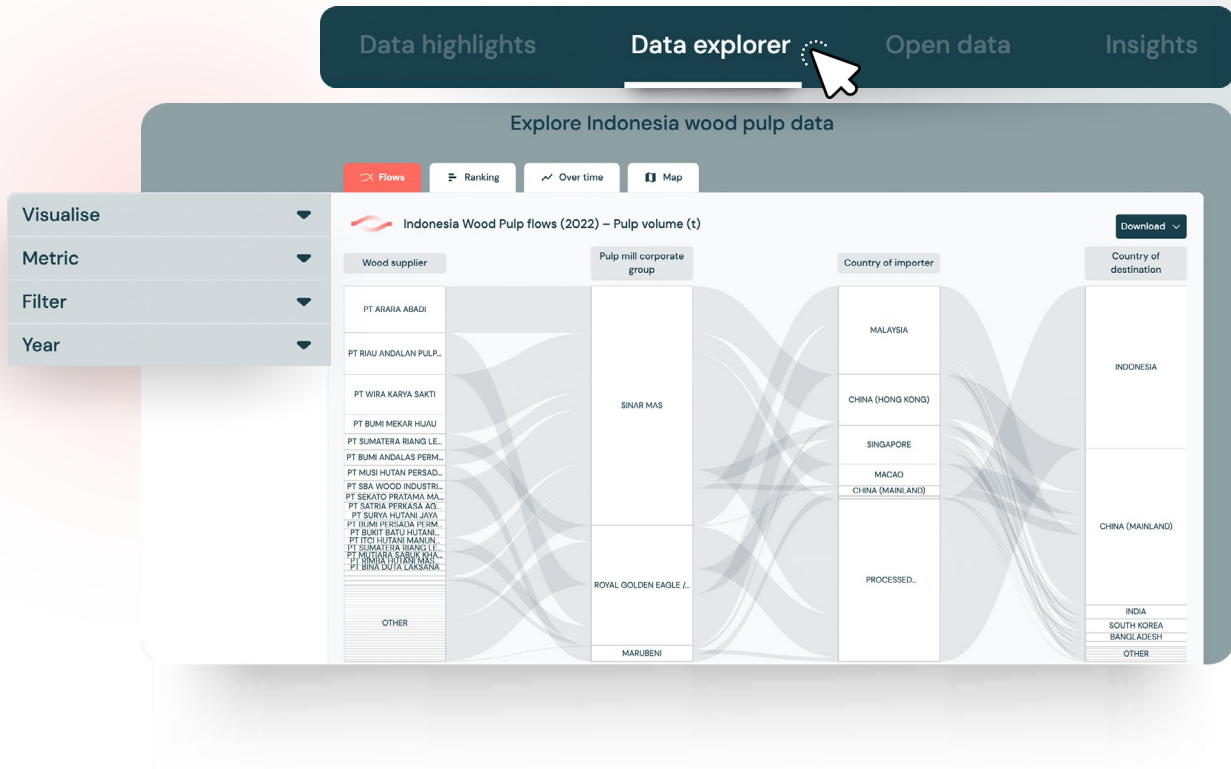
Data highlights Data explorer Open data Insights

Explore Indonesia wood pulp data

Flows Ranking Over time Map

Visualise
Metric
Filter
Year

Indonesia Wood Pulp flows (2022) – Pulp volume (t)

Download

Wood supplier

Pulp mill corporate group

Country of importer

Country of destination

PT ARARA ABADI
PT RIAU ANDALAN PULP...
PT WIRA KARYA SAKTI
PT BUMI MEKAR HIJAU
PT SUMATERA RIANG LE...
PT BUMI ANDALAS PERM...
PT MUSI HUTAN PERSAD...
PT SBA WOOD INDUSTRI...
PT SEKATO PRATAMA MA...
PT SATRIA PERKASA AG...
PT SURYA HUTANI JAYA
PT BUMI PERSADA PERM...
PT BUKIT BATU HUTANI...
PT ITCI HUTANI MANUN...
PT SUMATERA RIANG LE...
PT MUTIARA SABUK KHA...
PT RIMBA HUTANI MAS
PT BINA DUTA LAKSANA
OTHER

SINAR MAS
ROYAL GOLDEN EAGLE /...
MARUBENI

MALAYSIA
CHINA (HONG KONG)
SINGAPORE
MACAO
CHINA (MAINLAND)
PROCESSED...

INDONESIA
CHINA (MAINLAND)
INDIA
SOUTH KOREA
BANGLADESH
OTHER